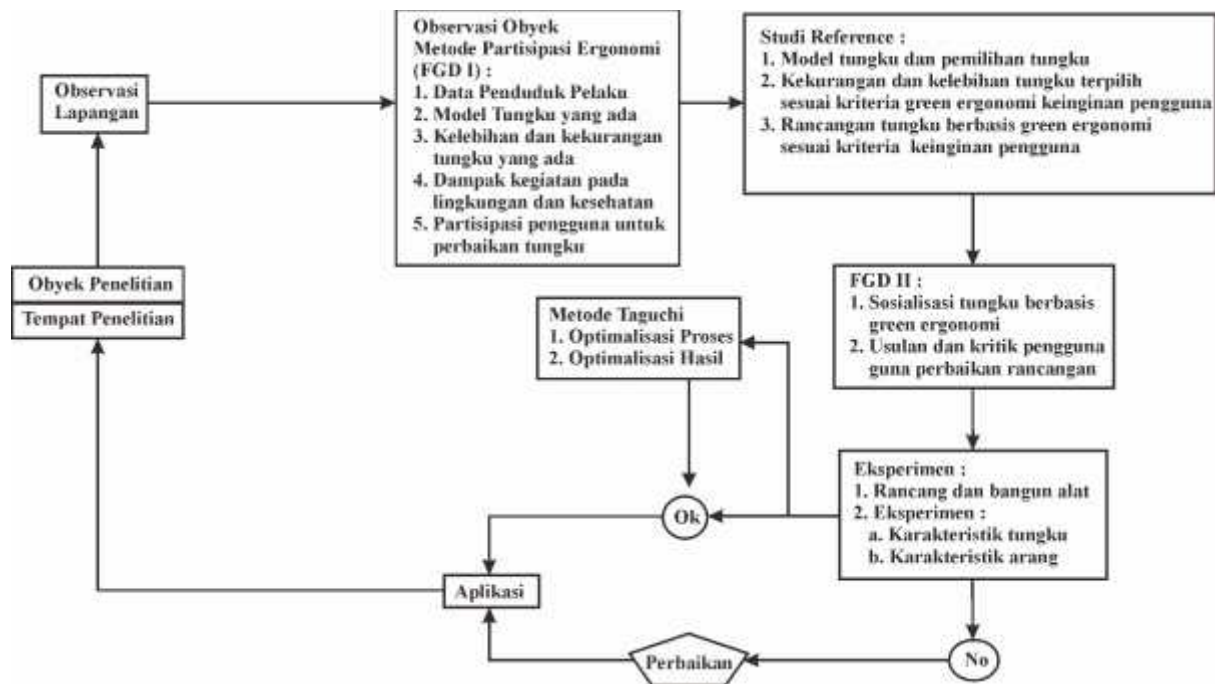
Observasi Lapangan

Observasi Obyek
Metode Partisipasi Ergonomi (FGD I) :
1. Data Penduduk Pelaku
2. Model Tungku yang ada
3. Kelebihan dan kekurangan tungku yang ada
4. Dampak kegiatan pada lingkungan dan kesehatan
5. Partisipasi pengguna untuk perbaikan tungku

Studi Reference :
1. Model tungku dan pemilihan tungku
2. Kekurangan dan kelebihan tungku terpilih sesuai kriteria green ergonomi keinginan pengguna
3. Rancangan tungku berbasis green ergonomi sesuai kriteria keinginan pengguna

Obyek Penelitian

Tempat Penelitian

Metode Taguchi
1. Optimalisasi Proses
2. Optimalisasi Hasil

FGD II :
1. Sosialisasi tungku berbasis green ergonomi
2. Usulan dan kritik pengguna guna perbaikan rancangan

Ok

Eksperimen :
1. Rancang dan bangun alat
2. Eksperimen :
a. Karakteristik tungku
b. Karakteristik arang

Aplikasi

Perbaikan

No